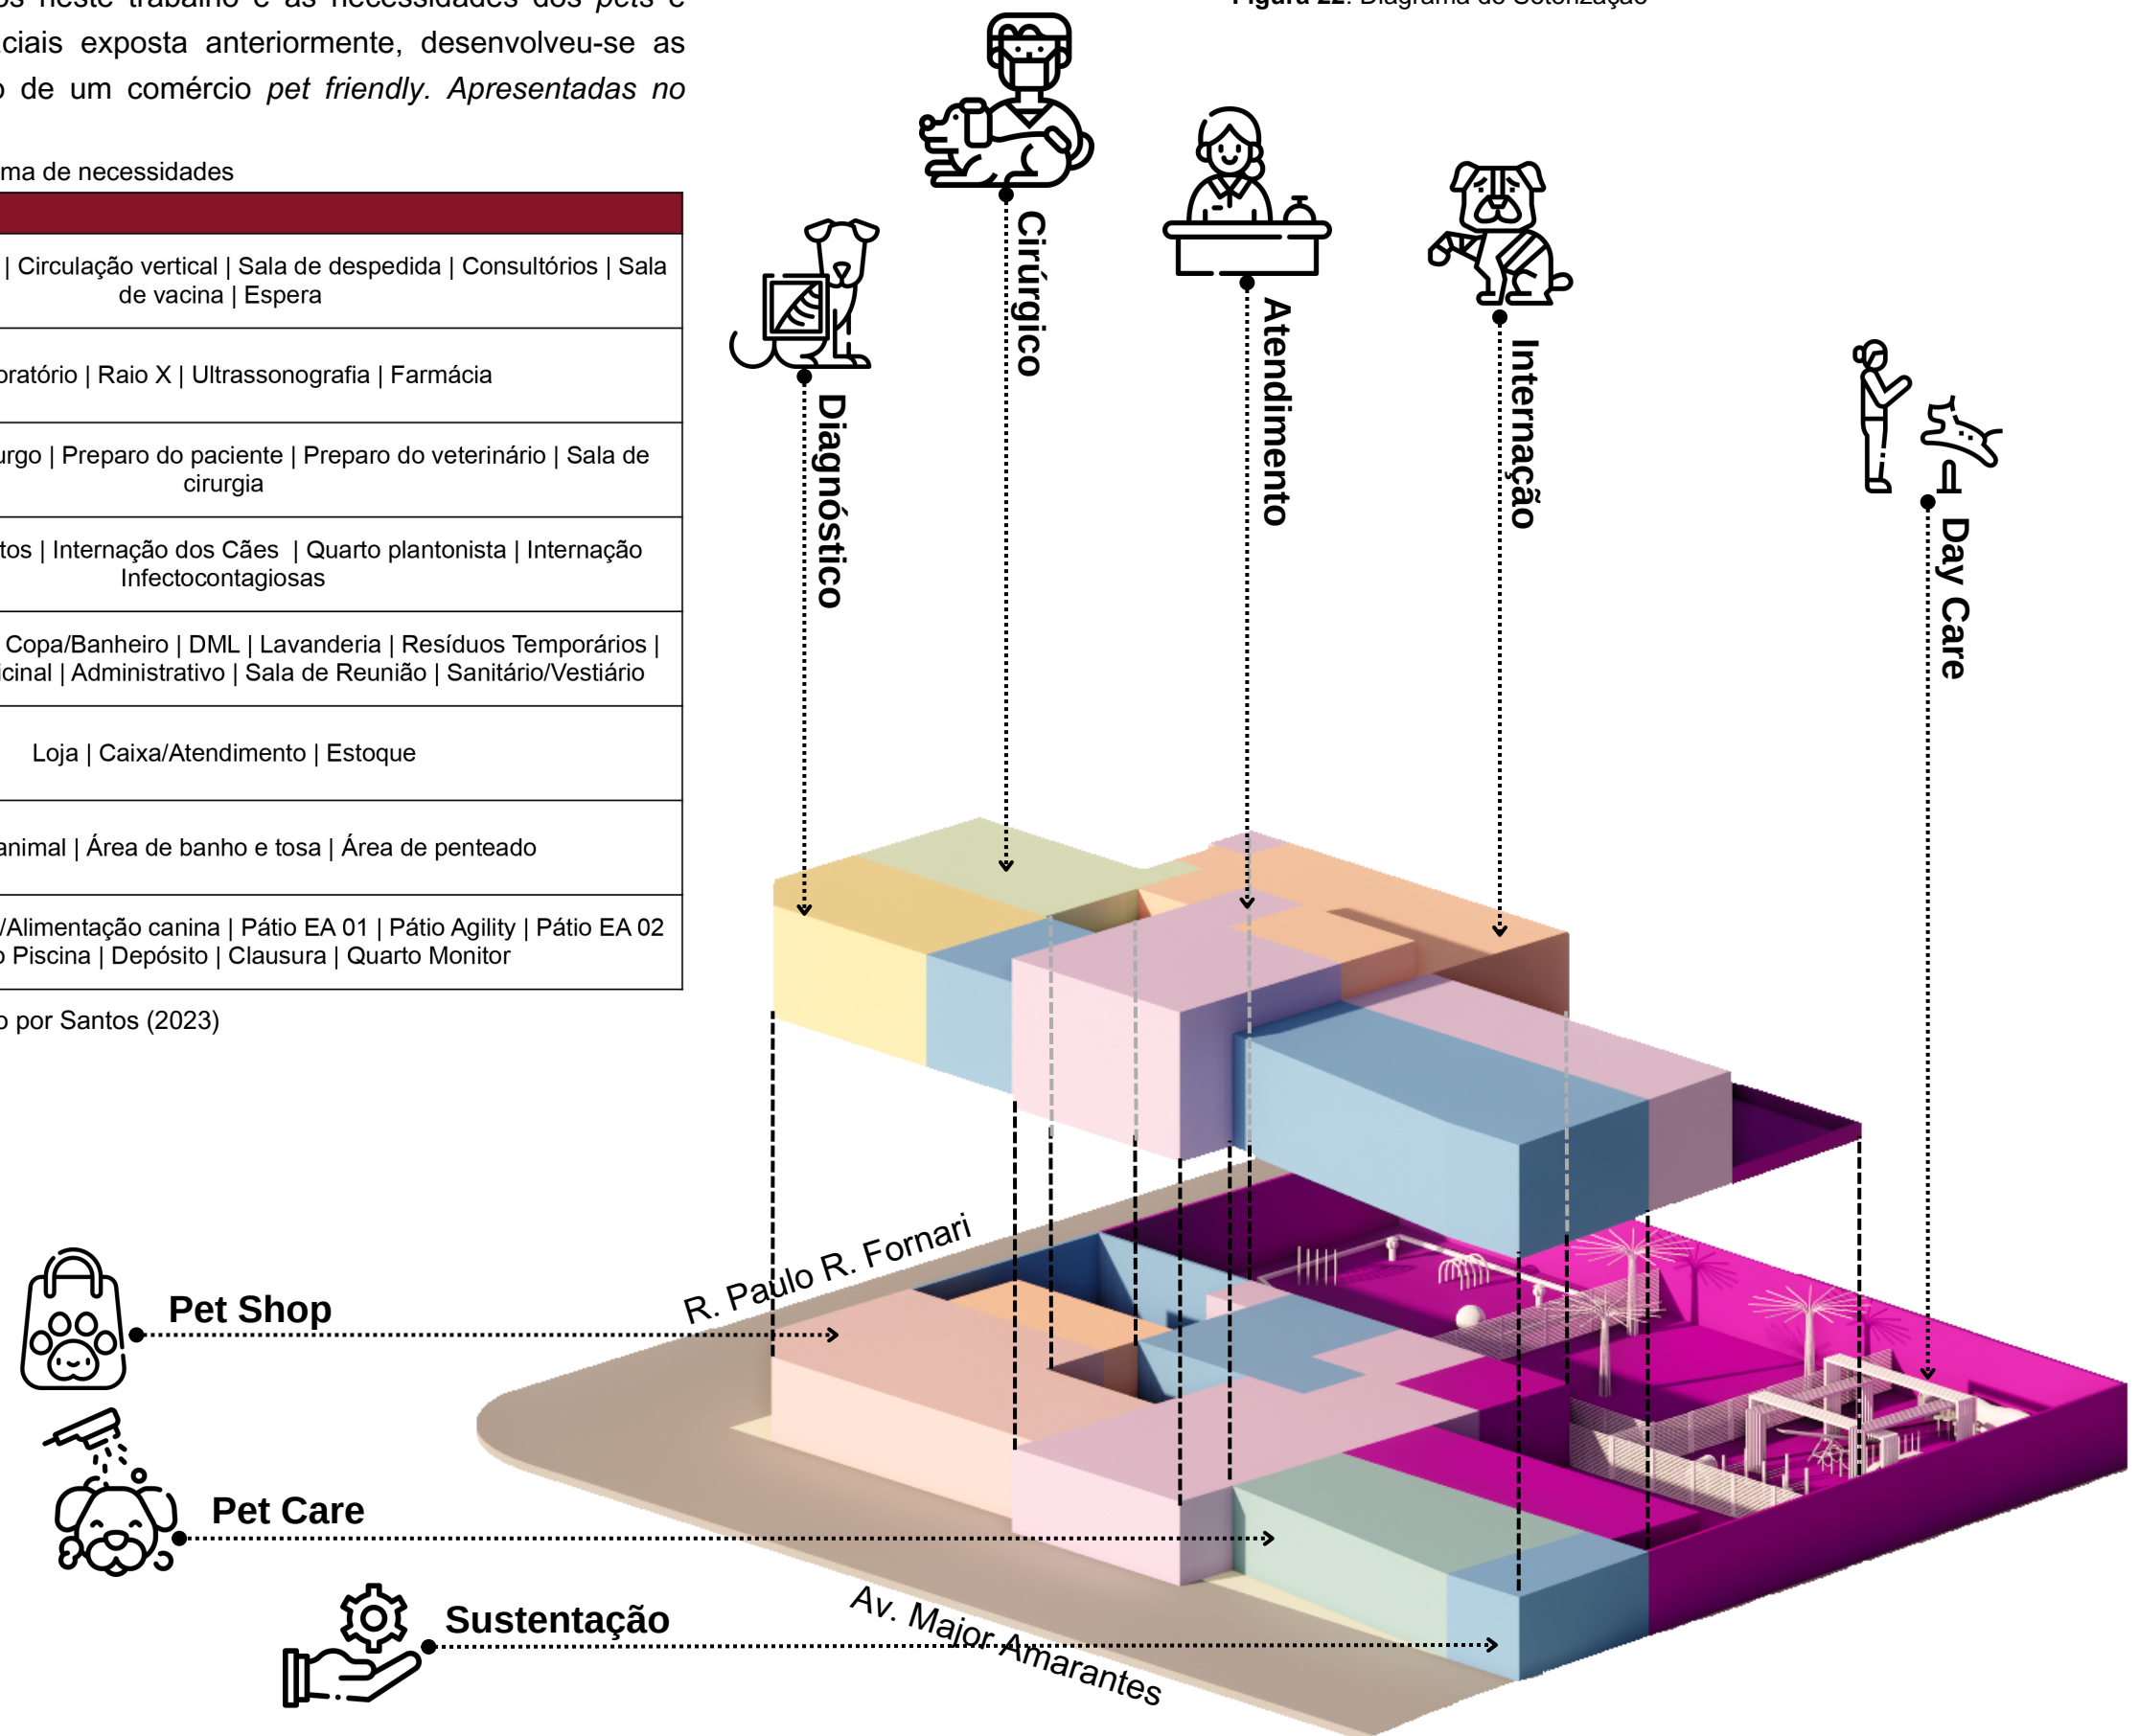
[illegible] neste trabalho e as necessidades dos *pets* e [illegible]ciais exposta anteriormente, desenvolveu-se as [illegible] de um comércio *pet friendly. Apresentadas no*

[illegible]ma de necessidades

Figura 22: Diagrama de Setorização

| |
|---|
| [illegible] \| Circulação vertical \| Sala de despedida \| Consultórios \| Sala de vacina \| Espera |
| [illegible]oratório \| Raio X \| Ultrassonografia \| Farmácia |
| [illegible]urgo \| Preparo do paciente \| Preparo do veterinário \| Sala de cirurgia |
| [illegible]tos \| Internação dos Cães \| Quarto plantonista \| Internação Infectocontagiosas |
| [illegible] Copa/Banheiro \| DML \| Lavanderia \| Resíduos Temporários \| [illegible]icinal \| Administrativo \| Sala de Reunião \| Sanitário/Vestiário |
| Loja \| Caixa/Atendimento \| Estoque |
| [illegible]animal \| Área de banho e tosa \| Área de penteado |
| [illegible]/Alimentação canina \| Pátio EA 01 \| Pátio Agility \| Pátio EA 02 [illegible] Piscina \| Depósito \| Clausura \| Quarto Monitor |

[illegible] por Santos (2023)

Cirúrgico

Diagnóstico

Atendimento

Internação

Day Care

R. Paulo R. Fornari

Pet Shop

Pet Care

Sustentação

Av. Major Amarantes